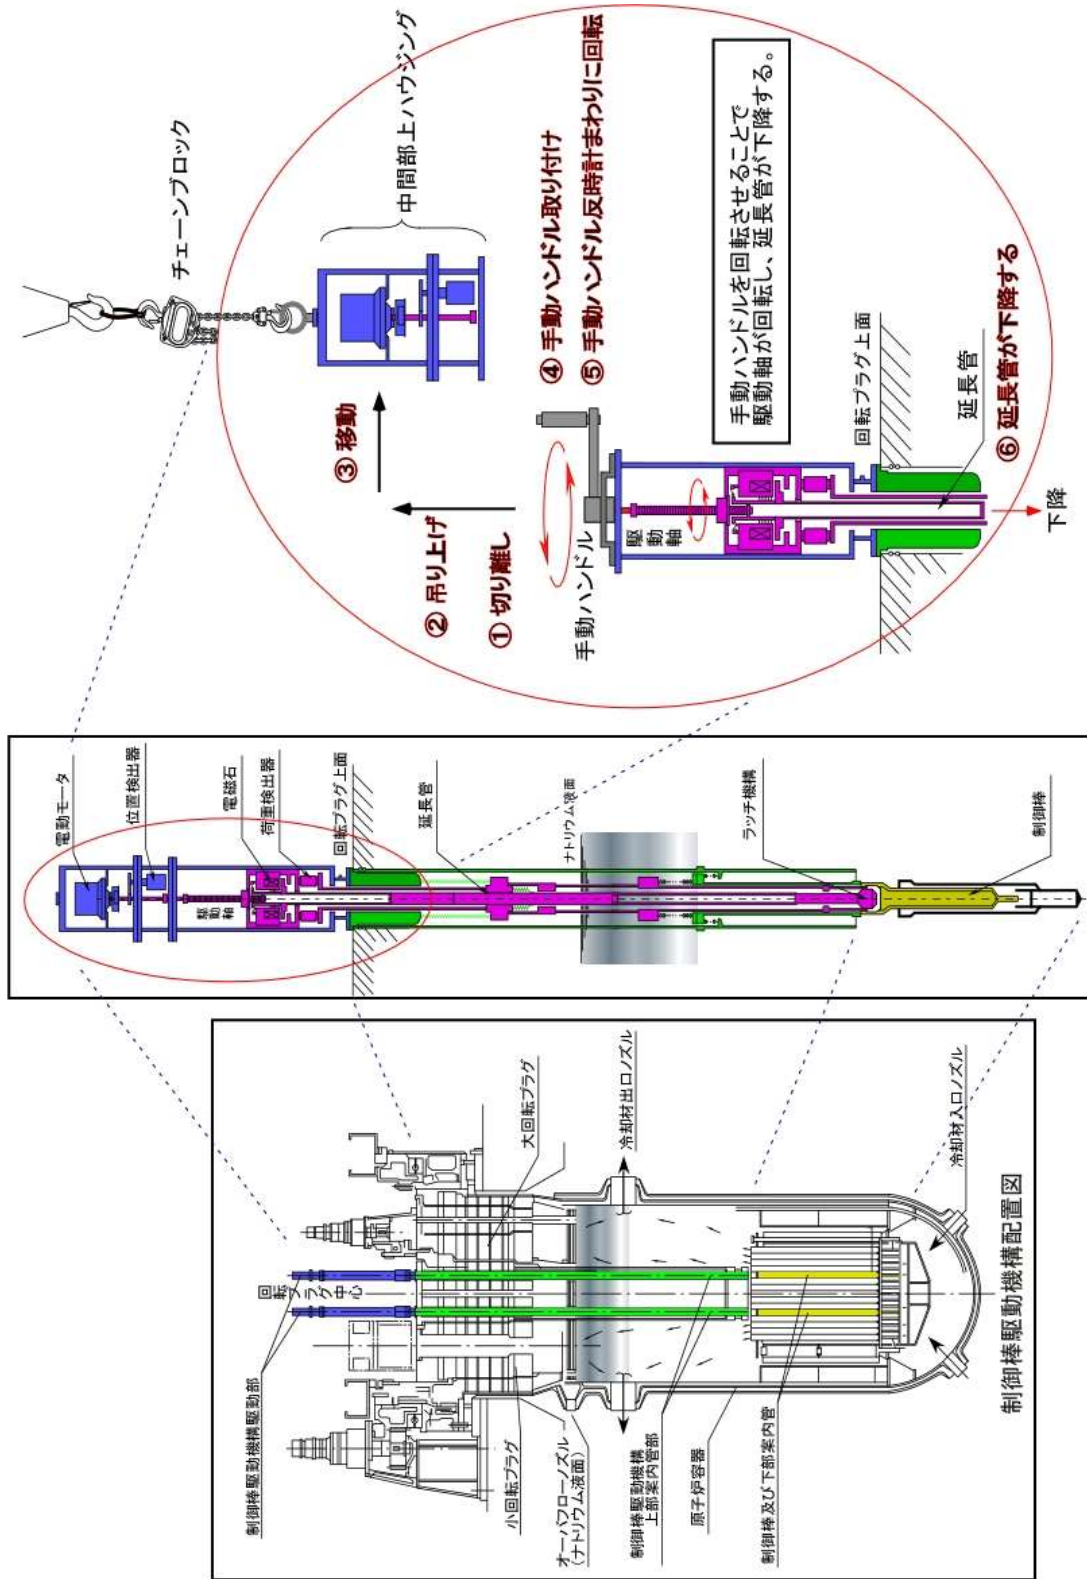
チェーンブロック

中間部上ハウジング

③ 移動

② 吊り上げ

① 切り離し

④ 手動ハンドル取り付け

⑤ 手動ハンドル反時計まわりに回転

手動ハンドルを回転させることで駆動軸が回転し、延長管が下降する。

手動ハンドル

駆動軸

回転プラグ上面

延長管

⑥ 延長管が下降する

下降

電動モータ

位置検出器

電磁石

荷重検出器

駆動軸

回転プラグ上面

延長管

ナトリウム液面

ラッチ機構

制御棒

制御棒駆動機構駆動部

回転プラグ中心

小回転プラグ

大回転プラグ

冷却材出口ノズル

オーバフローノズル（ナトリウム液面）

制御棒駆動機構上部案内管部

原子炉容器

制御棒及び下部案内管

冷却材入口ノズル

制御棒駆動機構配置図